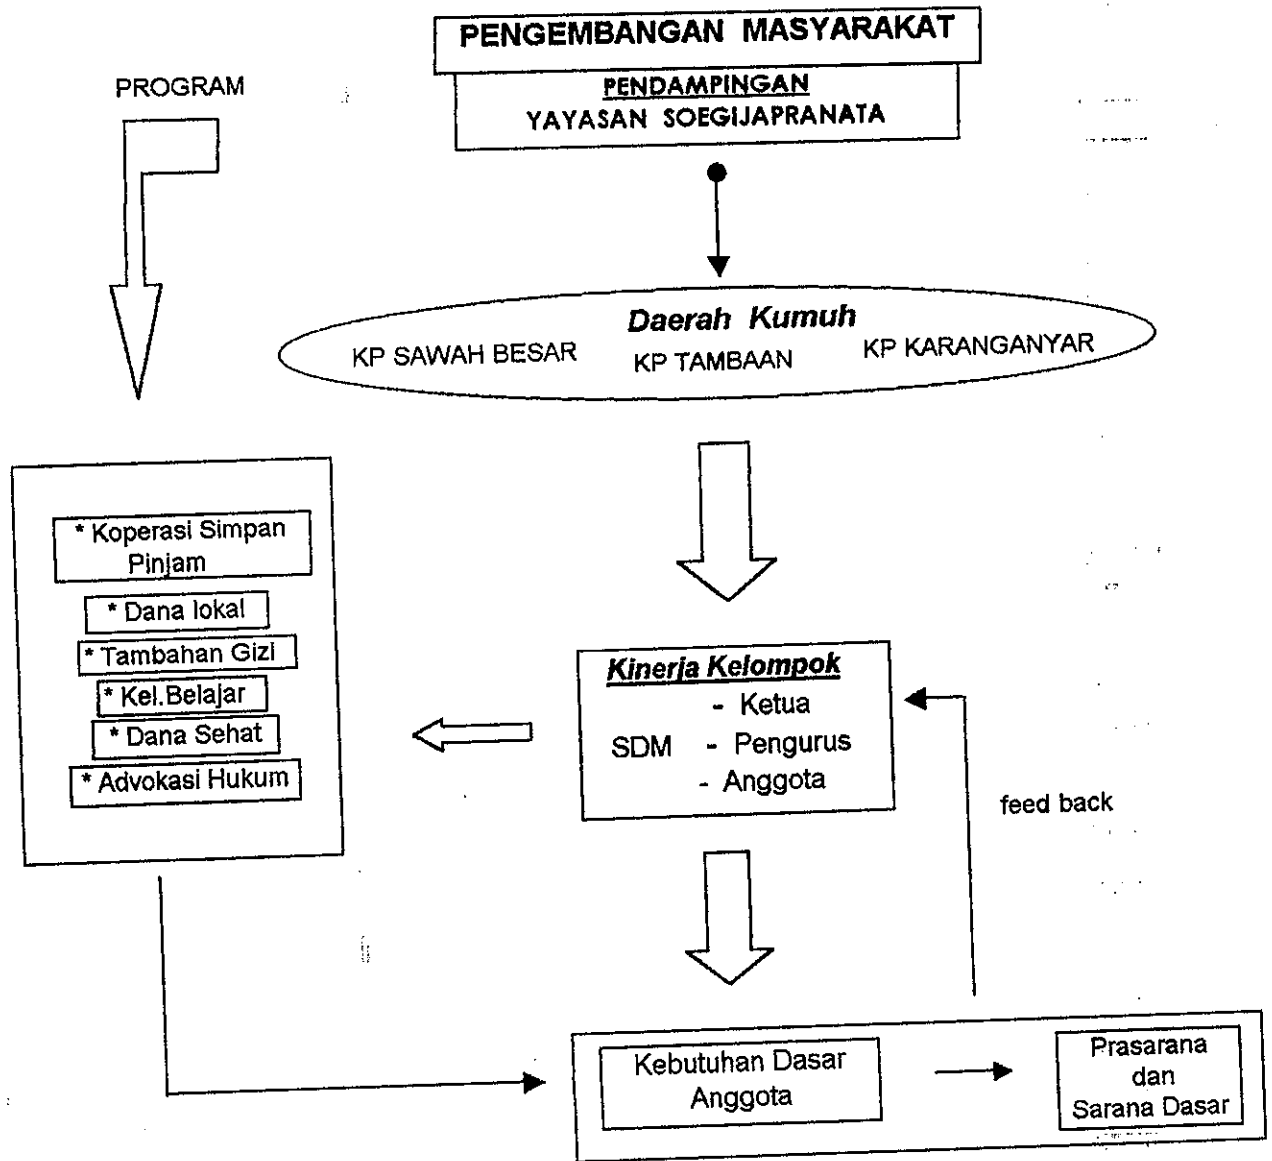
PENGEMBANGAN MASYARAKAT

PENDAMPINGAN
YAYASAN SOEGIJAPRANATA

PROGRAM

Daerah Kumuh
KP SAWAH BESAR
KP TAMBAAN
KP KARANGANYAR

* Koperasi Simpan Pinjam
* Dana lokal
* Tambahan Gizi
* Kel.Belajar
* Dana Sehat
* Advokasi Hukum

Kinerja Kelompok
SDM
- Ketua
- Pengurus
- Anggota

feed back

Kebutuhan Dasar Anggota

Prasarana dan Sarana Dasar